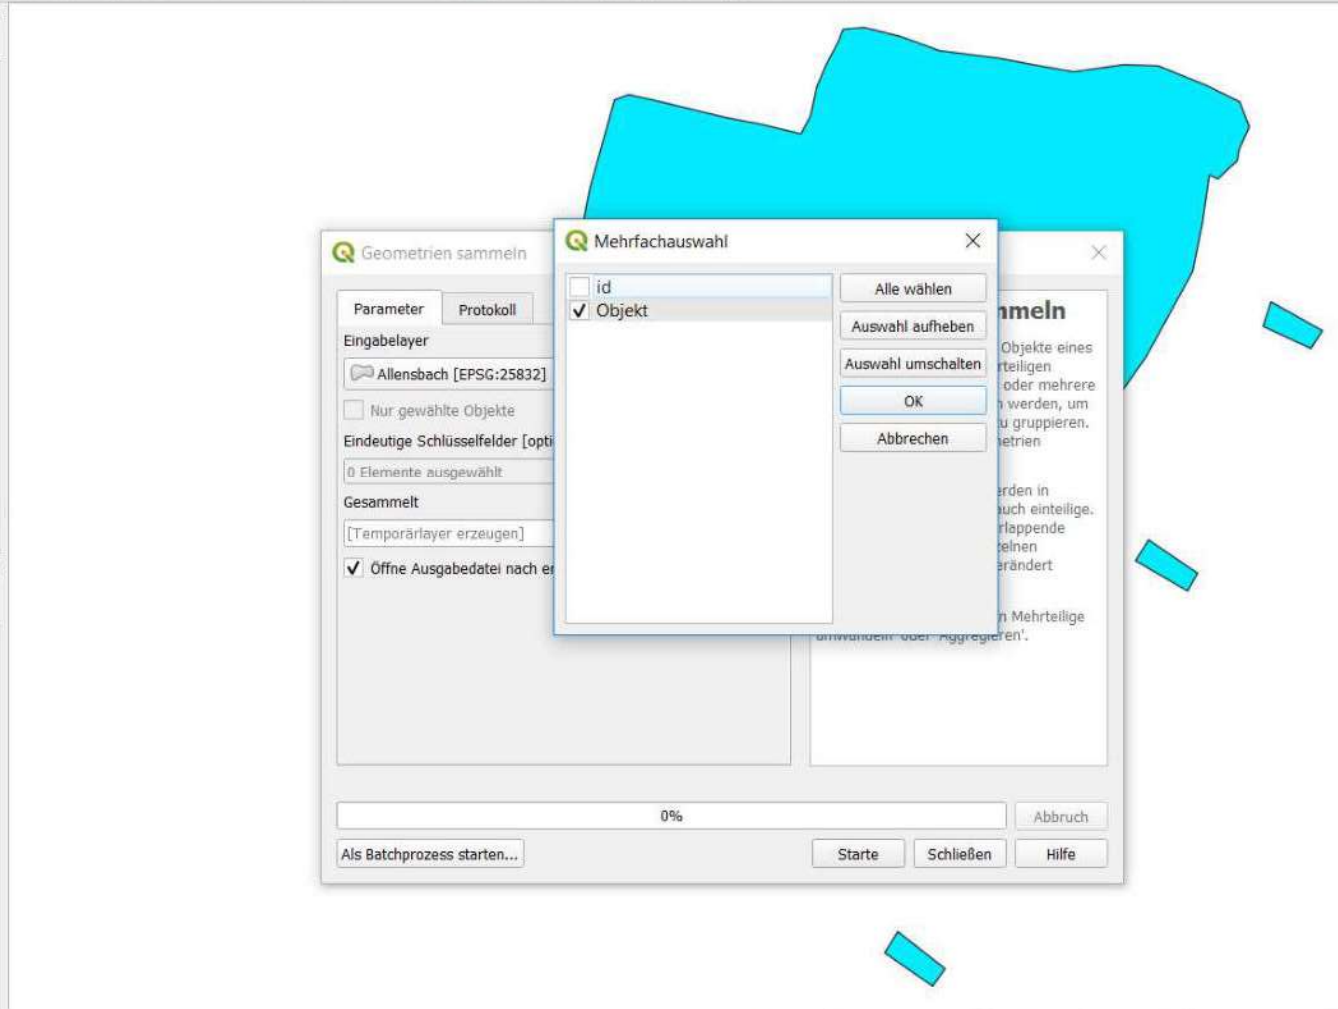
Geometrien sammeln

Parameter
Protokoll

Eingabelayer

Allensbach [EPSG:25832]

Nur gewählte Objekte

Eindeutige Schlüsselfelder [opti

0 Elemente ausgewählt

Gesammelt

[Temporärlayer erzeugen]

Öffne Ausgabedatei nach er

mmeln

Objekte eines
rteiligen
oder mehrere
werden, um
u gruppieren.
etrien

rden in
uch einteilige.
rlappende
elnen
rändert

n Mehrteilige
umwandeln' oder 'Aggregieren'.

Mehrfachauswahl

id
Objekt

Alle wählen
Auswahl aufheben
Auswahl umschalten
OK
Abbrechen

0%

Abbruch

Als Batchprozess starten...

Starte
Schließen
Hilfe